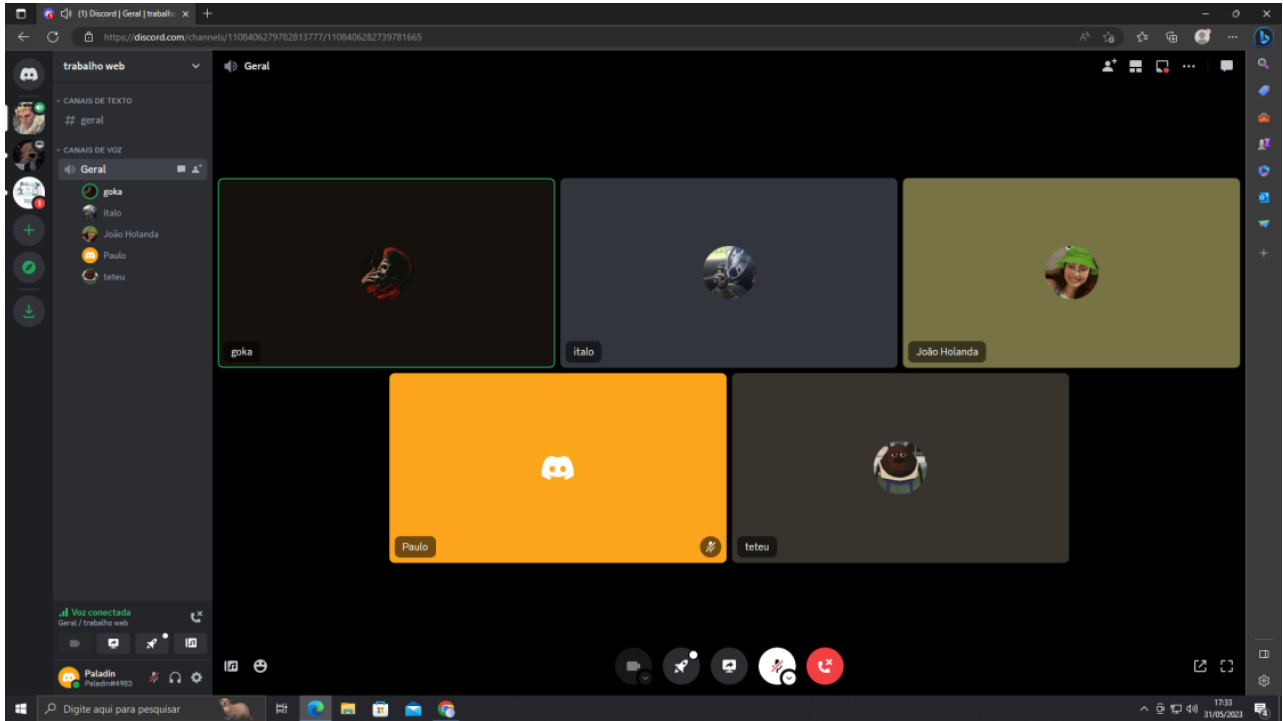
(1) Discord | Geral | trabalho

https://discord.com/channels/1108406279782813777/1108406282739781665

trabalho web

CANAIS DE TEXTO

# geral

CANAIS DE VOZ

Geral

goka

italo

João Holanda

Paulo

teteu

Geral

goka

italo

João Holanda

Paulo

teteu

Voz conectada

Geral / trabalho web

Paladin

Paladin#4983

Digite aqui para pesquisar

17:33

31/05/2023